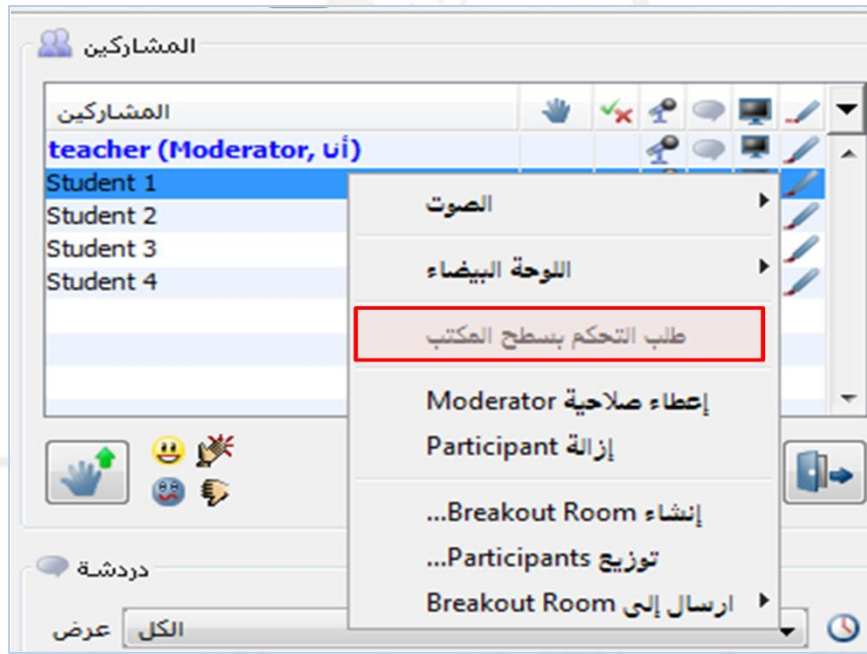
المشاركين

المشاركين

teacher (Moderator, أنا)

Student 1

Student 2

Student 3

Student 4

الصوت

اللوحة البيضاء

طلب التحكم بسطح المكتب

إعطاء صلاحية Moderator

إزالة Participant

إنشاء Breakout Room...

توزيع Participants...

ارسال إلى Breakout Room

دردشة

عرض الكل